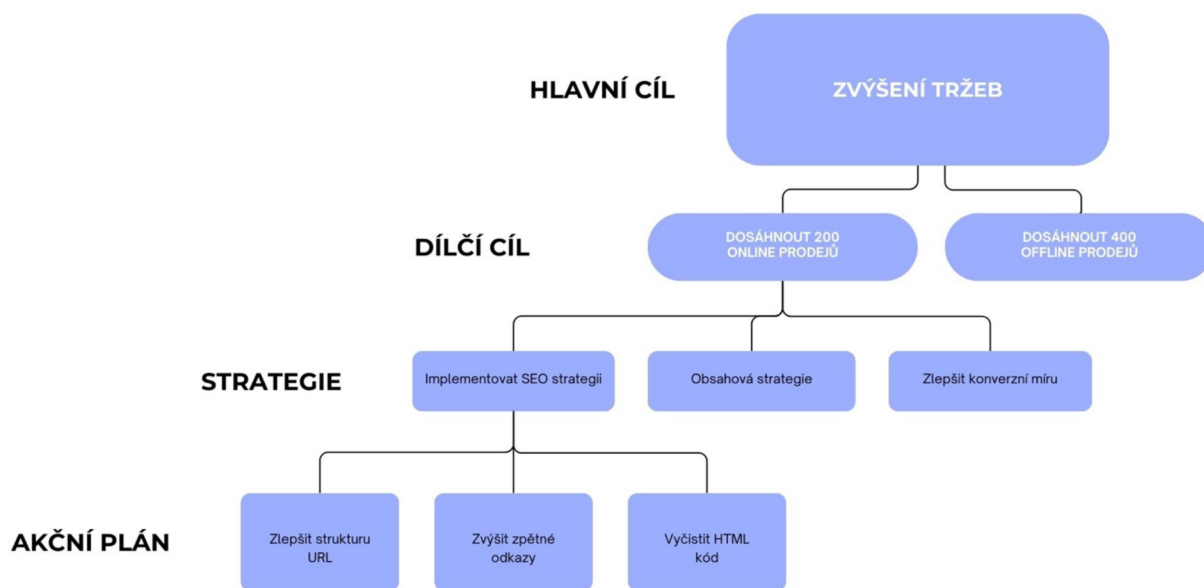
HLAVNÍ CÍL

ZVÝŠENÍ TRŽEB

DÍLČÍ CÍL

DOSÁHNOUT 200 ONLINE PRODEJŮ

DOSÁHNOUT 400 OFFLINE PRODEJŮ

STRATEGIE

Implementovat SEO strategii

Obsahová strategie

Zlepšit konverzní míru

AKČNÍ PLÁN

Zlepšit strukturu URL

Zvýšit zpětné odkazy

Vyčistit HTML kód